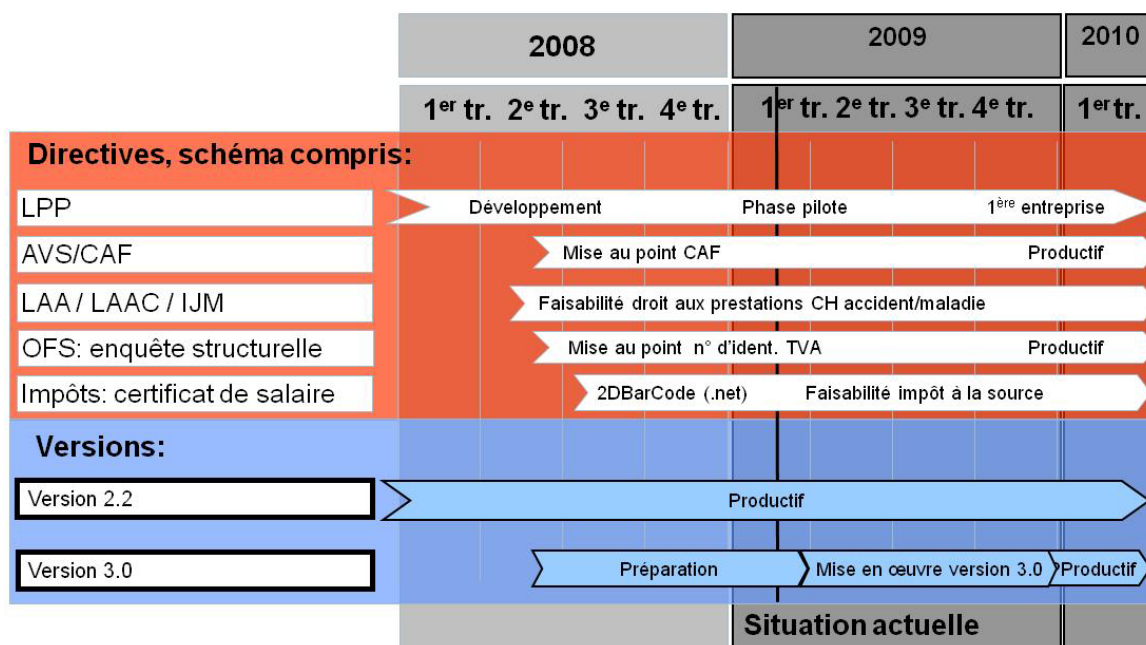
2008

2009

2010

1^er^ tr. 2^e^ tr. 3^e^ tr. 4^e^ tr.

1^er^ tr. 2^e^ tr. 3^e^ tr. 4^e^ tr.

1^er^ tr.

Directives, schéma compris:

LPP

Développement

Phase pilote

1^ère^ entreprise

AVS/CAF

Mise au point CAF

Productif

LAA / LAAC / IJM

Faisabilité droit aux prestations CH accident/maladie

OFS: enquête structurelle

Mise au point n° d'ident. TVA

Productif

Impôts: certificat de salaire

2DBarCode (.net)

Faisabilité impôt à la source

Versions:

Version 2.2

Productif

Version 3.0

Préparation

Mise en œuvre version 3.0

Productif

Situation actuelle